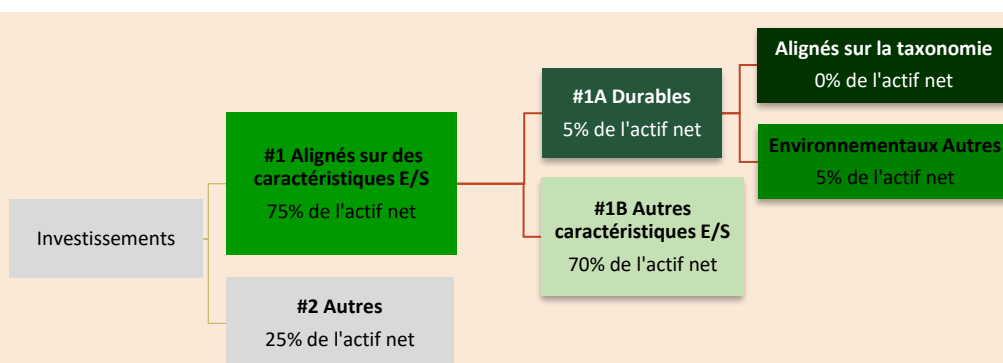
Investissements

#1 Alignés sur des caractéristiques E/S
75% de l'actif net

#2 Autres
25% de l'actif net

#1A Durables
5% de l'actif net

#1B Autres caractéristiques E/S
70% de l'actif net

Alignés sur la taxonomie
0% de l'actif net

Environnementaux Autres
5% de l'actif net